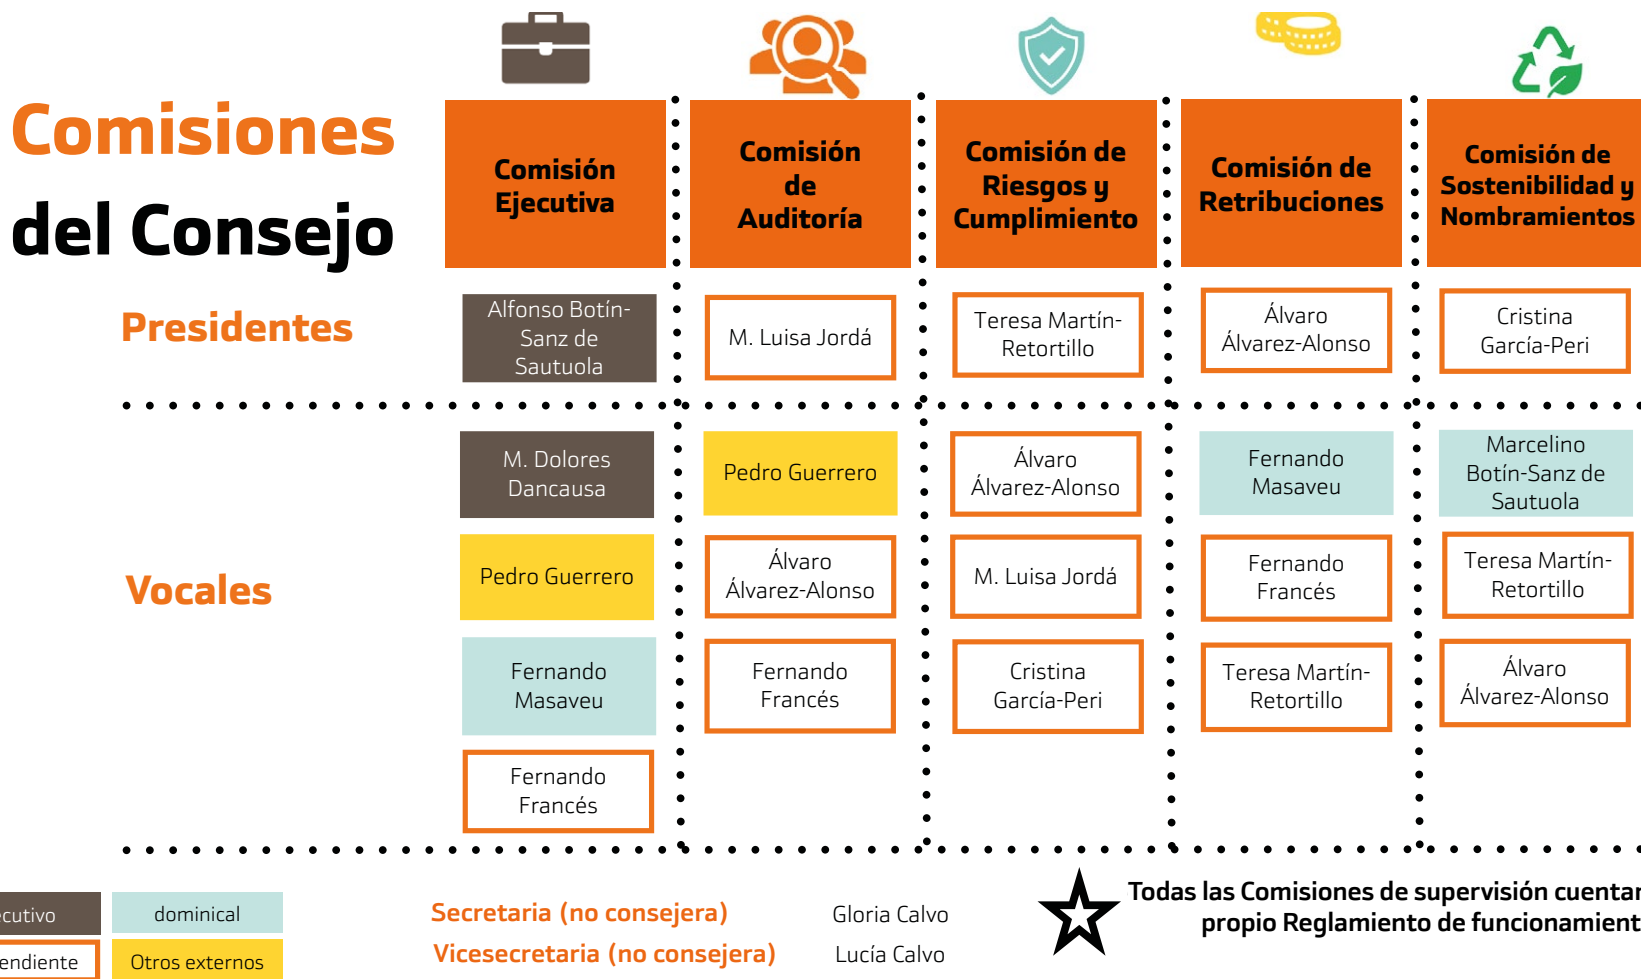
Comisiones del Consejo

Comisión Ejecutiva

Comisión de Auditoría

Comisión de Riesgos y Cumplimiento

Comisión de Retribuciones

Comisión de Sostenibilidad y Nombramientos

Presidentes

Alfonso Botín-Sanz de Sautuola

M. Luisa Jordá

Teresa Martín-Retortillo

Álvaro Álvarez-Alonso

Cristina García-Peri

Vocales

M. Dolores Dancausa

Pedro Guerrero

Fernando Masaveu

Fernando Francés

Pedro Guerrero

Álvaro Álvarez-Alonso

Fernando Francés

Álvaro Álvarez-Alonso

M. Luisa Jordá

Cristina García-Peri

Fernando Masaveu

Fernando Francés

Teresa Martín-Retortillo

Marcelino Botín-Sanz de Sautuola

Teresa Martín-Retortillo

Álvaro Álvarez-Alonso

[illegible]cutivo

dominical

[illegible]endiente

Otros externos

Secretaria (no consejera) Gloria Calvo

Vicesecretaria (no consejera) Lucía Calvo

Todas las Comisiones de supervisión cuentar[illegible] propio Reglamento de funcionamient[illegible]